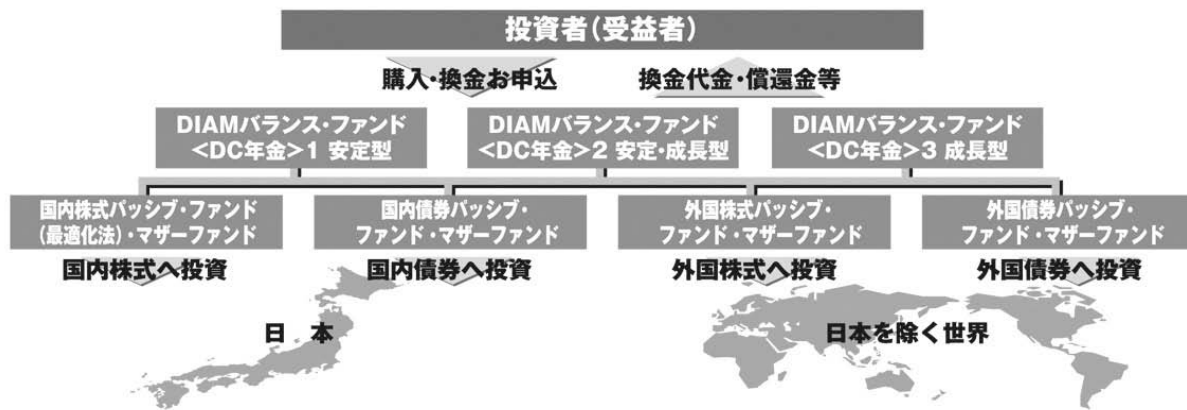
投資者(受益者)

購入・換金お申込

換金代金・償還金等

DIAMバランス・ファンド <DC年金>1 安定型

DIAMバランス・ファンド <DC年金>2 安定・成長型

DIAMバランス・ファンド <DC年金>3 成長型

国内株式パッシブ・ファンド (最適化法)・マザーファンド

国内株式へ投資

国内債券パッシブ・ファンド・マザーファンド

国内債券へ投資

外国株式パッシブ・ファンド・マザーファンド

外国株式へ投資

外国債券パッシブ・ファンド・マザーファンド

外国債券へ投資

日 本

日本を除く世界